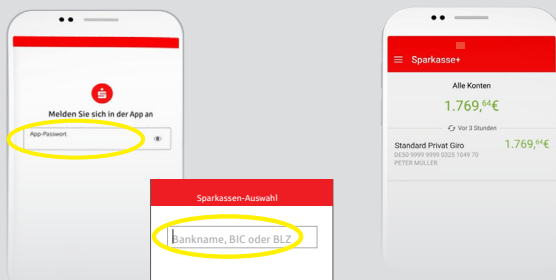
Melden Sie sich in der App an

App-Passwort

Sparkassen-Auswahl

Bankname, BIC oder BLZ

Sparkasse+

Alle Konten

1.769,$^{64}$€

Vor 3 Stunden

Standard Privat Giro

1.769,$^{64}$€

DE50 9999 9999 0025 1049 70

PETER MÜLLER